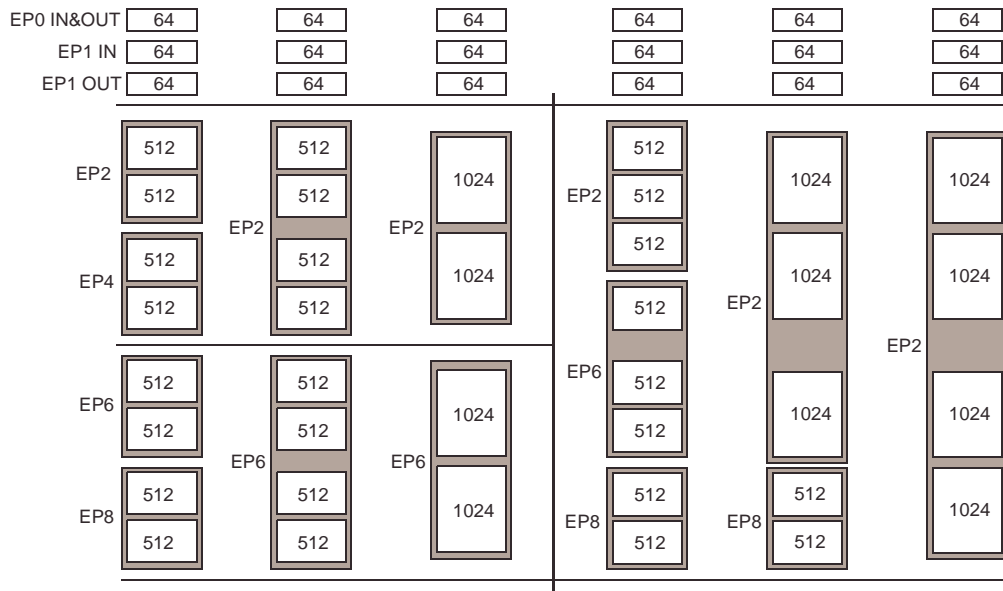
EP0 IN&OUT 64 64 64 64 64 64
EP1 IN 64 64 64 64 64 64
EP1 OUT 64 64 64 64 64 64

EP2 512 512
EP4 512 512
EP2 512 512 512 512
EP2 1024 1024
EP2 512 512 512
EP6 512 512 512
EP2 1024 1024 1024
EP2 1024 1024 1024 1024

EP6 512 512
EP8 512 512
EP6 512 512 512 512
EP6 1024 1024
EP8 512 512
EP8 512 512